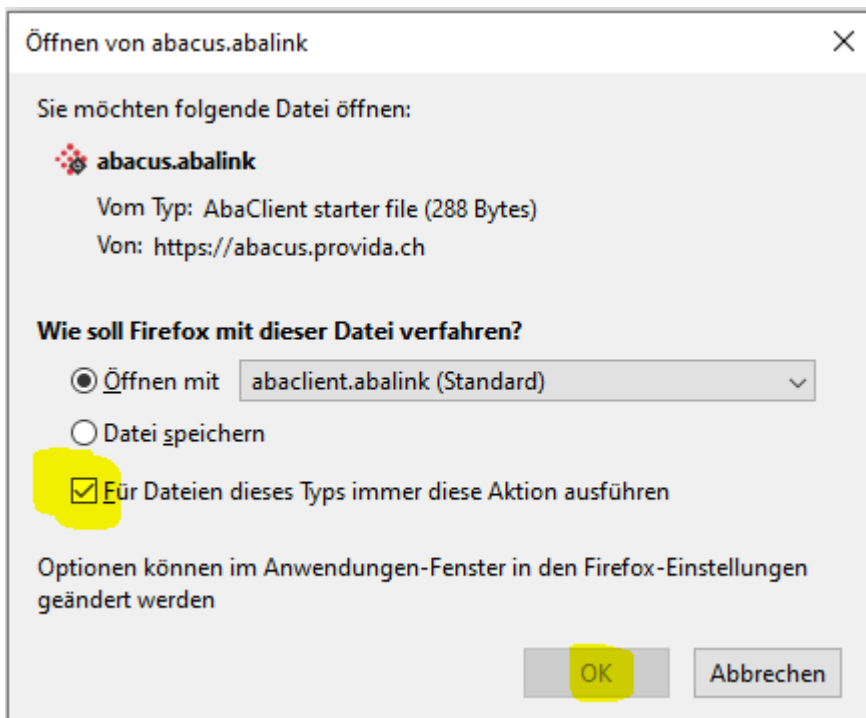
Öffnen von abacus.abalink

×

Sie möchten folgende Datei öffnen:

abacus.abalink

Vom Typ: AbaClient starter file (288 Bytes)

Von: https://abacus.provida.ch

Wie soll Firefox mit dieser Datei verfahren?

Öffnen mit abaclient.abalink (Standard)

Datei speichern

Für Dateien dieses Typs immer diese Aktion ausführen

Optionen können im Anwendungen-Fenster in den Firefox-Einstellungen geändert werden

OK

Abbrechen